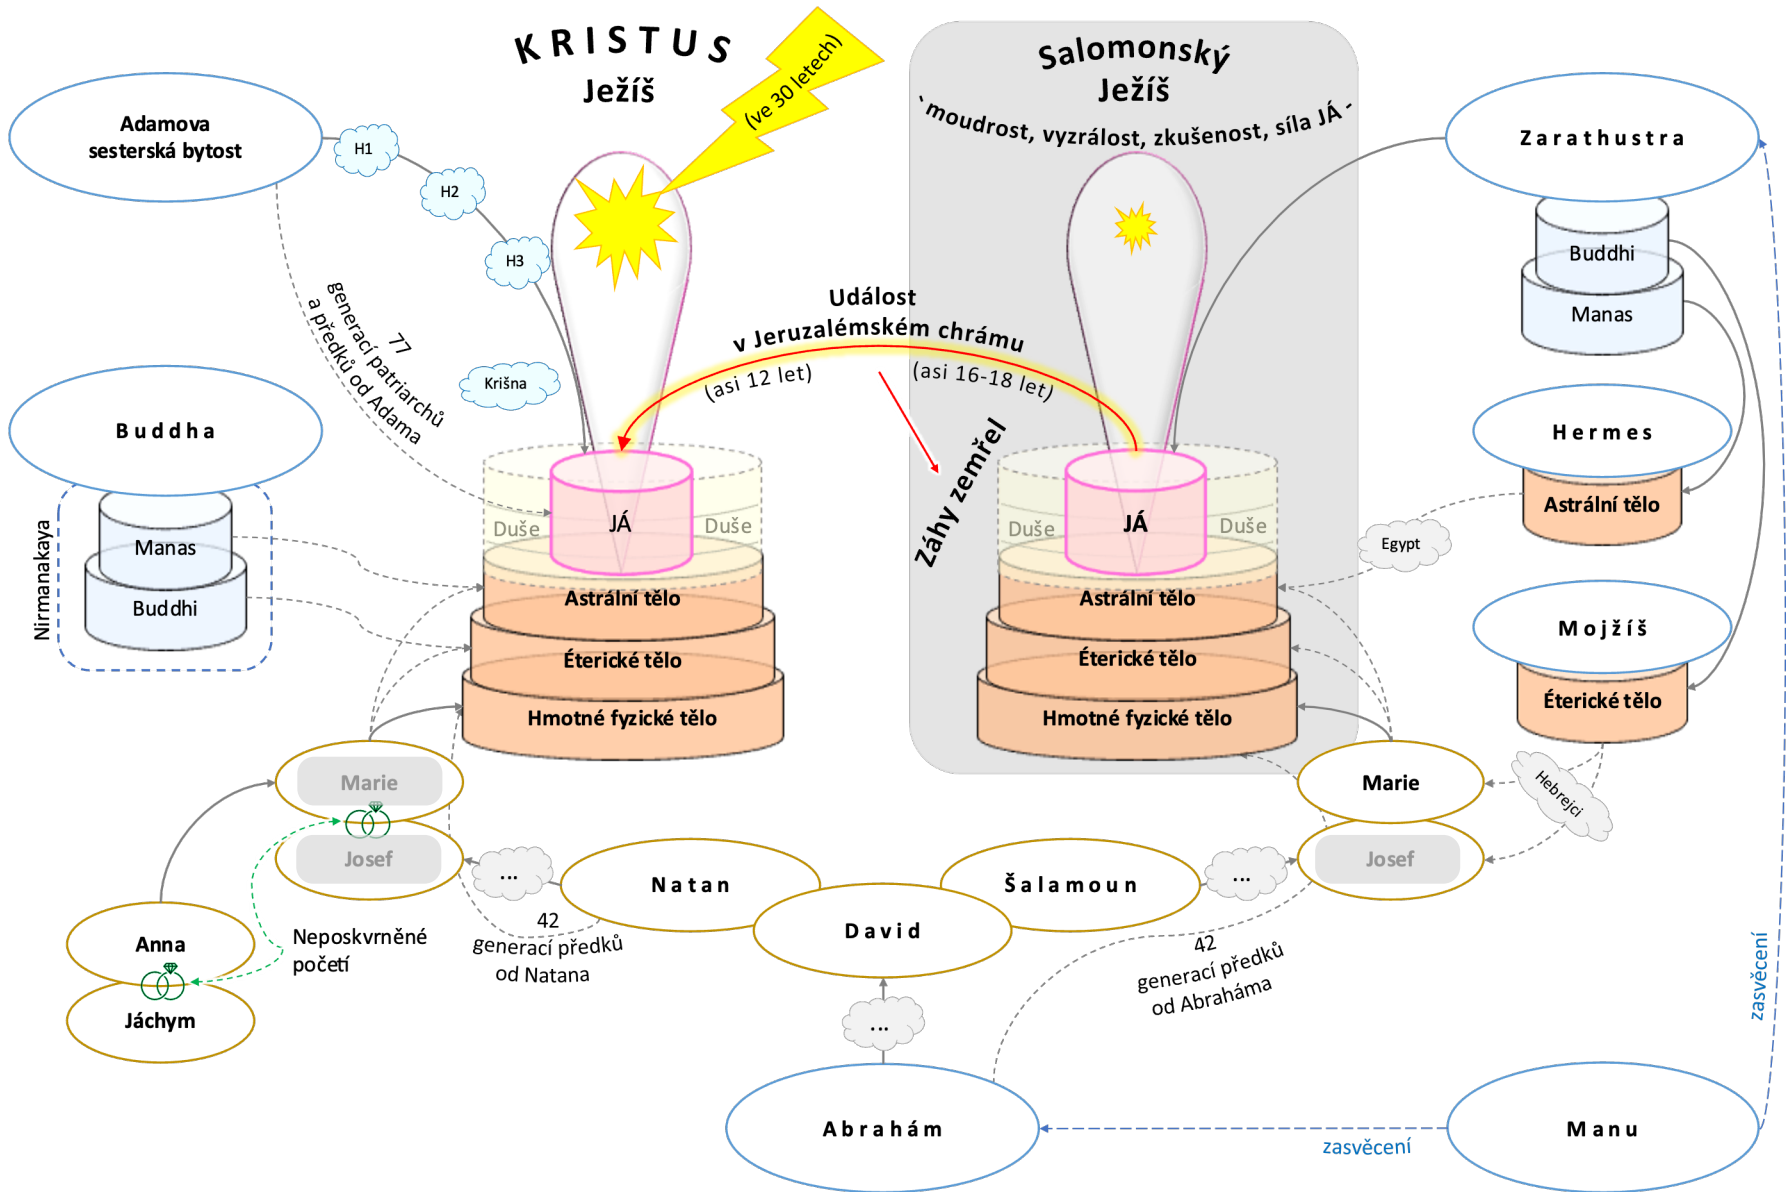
KRISTUS
Ježíš

(ve 30 letech)

Salomonský
Ježíš
`moudrost, vyzrálost, zkušenost, síla JÁ -

Adamova sesterská bytost

H1
H2
H3
Krišna

77 generací patriarchů a předků od Adama

Zarathustra
Buddhi
Manas

Událost v Jeruzalémském chrámu
(asi 12 let)
(asi 16-18 let)

Záhy zemřel

Buddha
Manas
Buddhi
Nirmanakaya

Duše
JÁ
Duše
Astrální tělo
Éterické tělo
Hmotné fyzické tělo

Duše
JÁ
Duše
Astrální tělo
Éterické tělo
Hmotné fyzické tělo

Hermes
Astrální tělo
Egypt

Mojžíš
Éterické tělo
Hebrejci

Marie
Josef
Anna
Jáchym
Neposkvrněné početí

...
Natan
42 generací předků od Natana
David
Šalamoun
...
42 generací předků od Abraháma
Marie
Josef

...
Abrahám
zasvěcení
Manu
zasvěcení